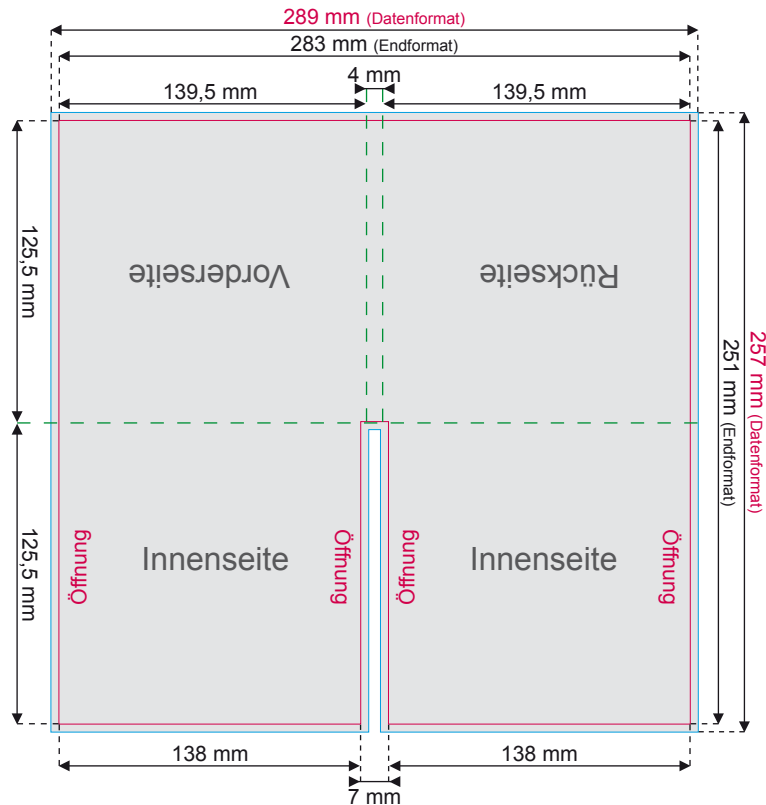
289 mm (Datenformat)
283 mm (Endformat)
4 mm
139,5 mm
139,5 mm
125,5 mm
Vorderseite
Rückseite
257 mm (Datenformat)
251 mm (Endformat)
125,5 mm
Öffnung
Innenseite
Öffnung
Öffnung
Innenseite
Öffnung
138 mm
138 mm
7 mm